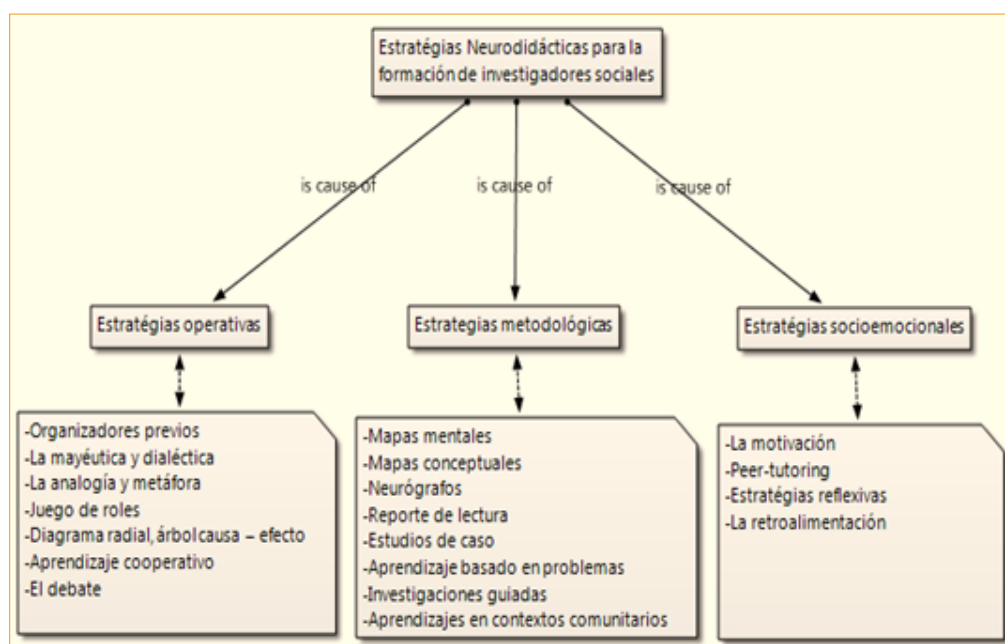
Estratégias Neurodidácticas para la formación de investigadores sociales

is cause of

is cause of

is cause of

Estratégias operativas

Estrategias metodológicas

Estratégias socioemocionales

-Organizadores previos
-La mayéutica y dialéctica
-La analogía y metáfora
-Juego de roles
-Diagrama radial, árbol causa – efecto
-Aprendizaje cooperativo
-El debate

-Mapas mentales
-Mapas conceptuales
-Neurógrafos
-Reporte de lectura
-Estudios de caso
-Aprendizaje basado en problemas
-Investigaciones guiadas
-Aprendizajes en contextos comunitarios

-La motivación
-Peer-tutoring
-Estratégias reflexivas
-La retroalimentación